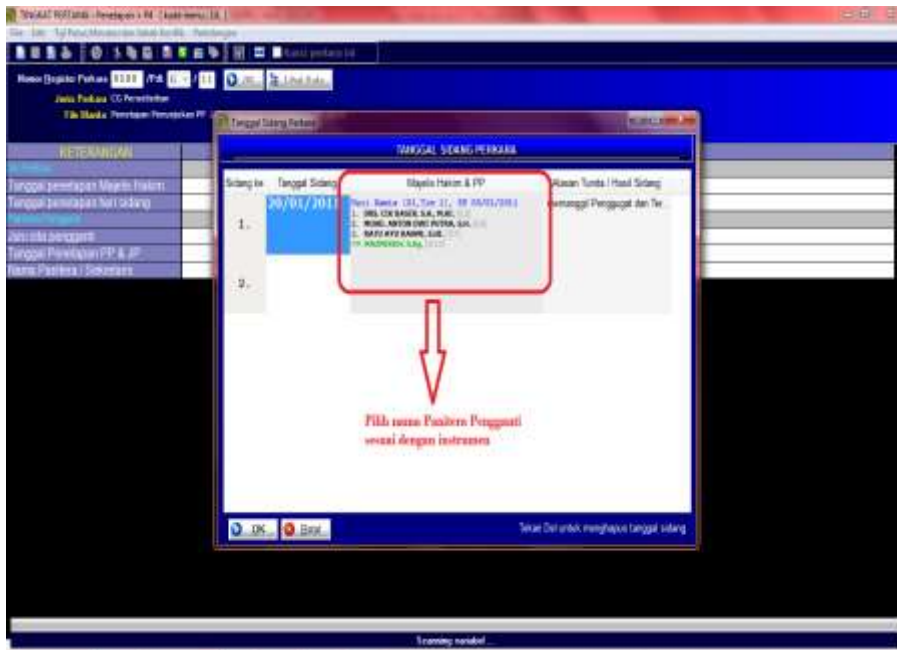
TINGKAT PERTAMA - Penetapan > PK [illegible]

Nomor Register Perkara 0188 /Pdt.G /11

OK Lihat Buku

Jenis Perkara CG Perceraian

File Blanko Penetapan Penunjukan PP

KETERANGAN

Tanggal penetapan Majelis Hakim

Tanggal penetapan hari sidang

Jam sidang pengganti

Tanggal Penetapan PP & JP

Nama Panitera / Sekretaris

Tanggal Sidang Perkara

TANGGAL SIDANG PERKARA

| Sidang ke | Tanggal Sidang | Majelis Hakim & PP | Alasan Tunda / Hasil Sidang |
|---|---|---|---|
| 1. | 20/01/2011 | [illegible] 1. DRS. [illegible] 2. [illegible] 3. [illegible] PP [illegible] | memanggil Penggugat dan Ter |
| 2. | | | |

Pilih nama Panitera Pengganti sesuai dengan instrumen

OK Batal

Tekan Del untuk menghapus tanggal sidang

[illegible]